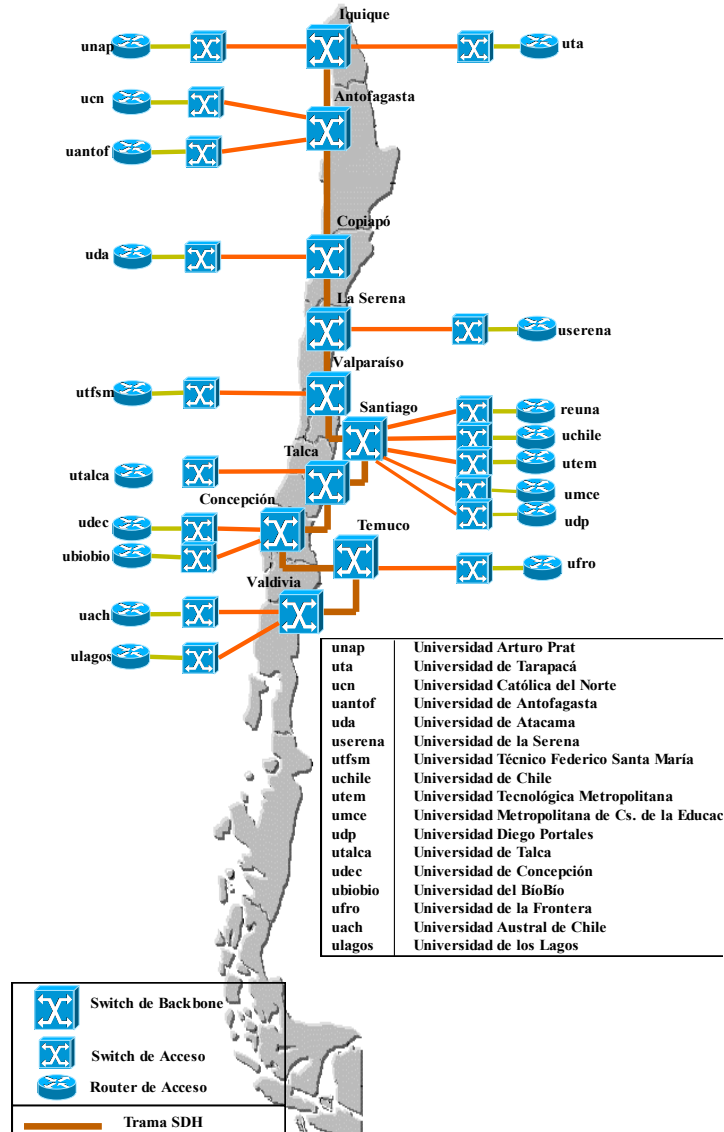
Iquique

unap

uta

ucn

Antofagasta

uantof

Copiapó

uda

La Serena

userena

Valparaíso

utfsm

Santiago

reuna

uchile

Talca

utem

utalca

umce

Concepción

udec

udp

ubiobio

Temuco

ufro

Valdivia

uach

ulagos

| | |
|---|---|
| unap | Universidad Arturo Prat |
| uta | Universidad de Tarapacá |
| ucn | Universidad Católica del Norte |
| uantof | Universidad de Antofagasta |
| uda | Universidad de Atacama |
| userena | Universidad de la Serena |
| utfsm | Universidad Técnico Federico Santa María |
| uchile | Universidad de Chile |
| utem | Universidad Tecnológica Metropolitana |
| umce | Universidad Metropolitana de Cs. de la Educac |
| udp | Universidad Diego Portales |
| utalca | Universidad de Talca |
| udec | Universidad de Concepción |
| ubiobio | Universidad del BíoBío |
| ufro | Universidad de la Frontera |
| uach | Universidad Austral de Chile |
| ulagos | Universidad de los Lagos |

Switch de Backbone

Switch de Acceso

Router de Acceso

Trama SDH